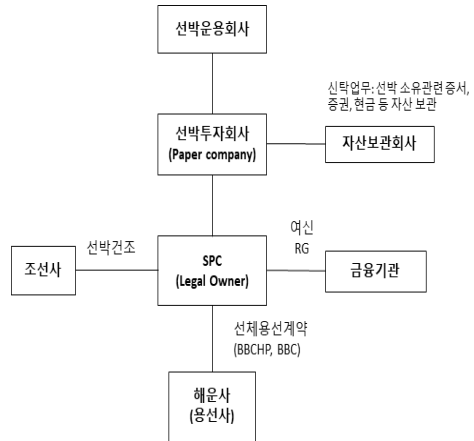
선박운용회사

신탁업무: 선박 소유관련 증서, 증권, 현금 등 자산 보관

선박투자회사
(Paper company)

자산보관회사

조선사

선박건조

SPC
(Legal Owner)

여신
RG

금융기관

선체용선계약
(BBCHP, BBC)

해운사
(용선사)